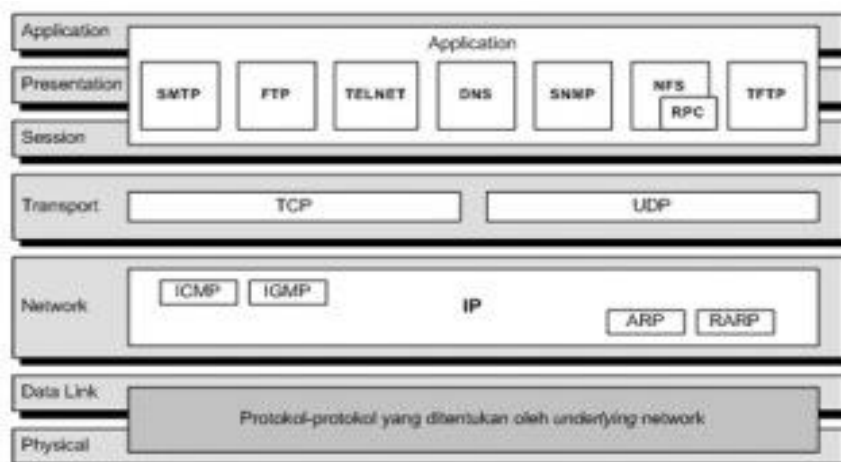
Application

Presentation

Session

Application

SMTP

FTP

TELNET

DNS

SNMP

NFS

RPC

TFTP

Transport

TCP

UDP

Network

ICMP

IGMP

IP

ARP

RARP

Data Link

Physical

Protokol-protokol yang ditentukan oleh underlying network